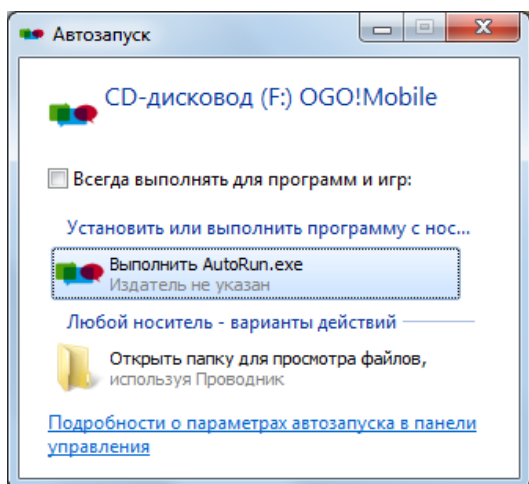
Автозапуск

CD-дисковод (F:) OGO!Mobile

Всегда выполнять для программ и игр:

Установить или выполнить программу с нос...

Выполнить AutoRun.exe
Издатель не указан

Любой носитель - варианты действий

Открыть папку для просмотра файлов, используя Проводник

Подробности о параметрах автозапуска в панели управления